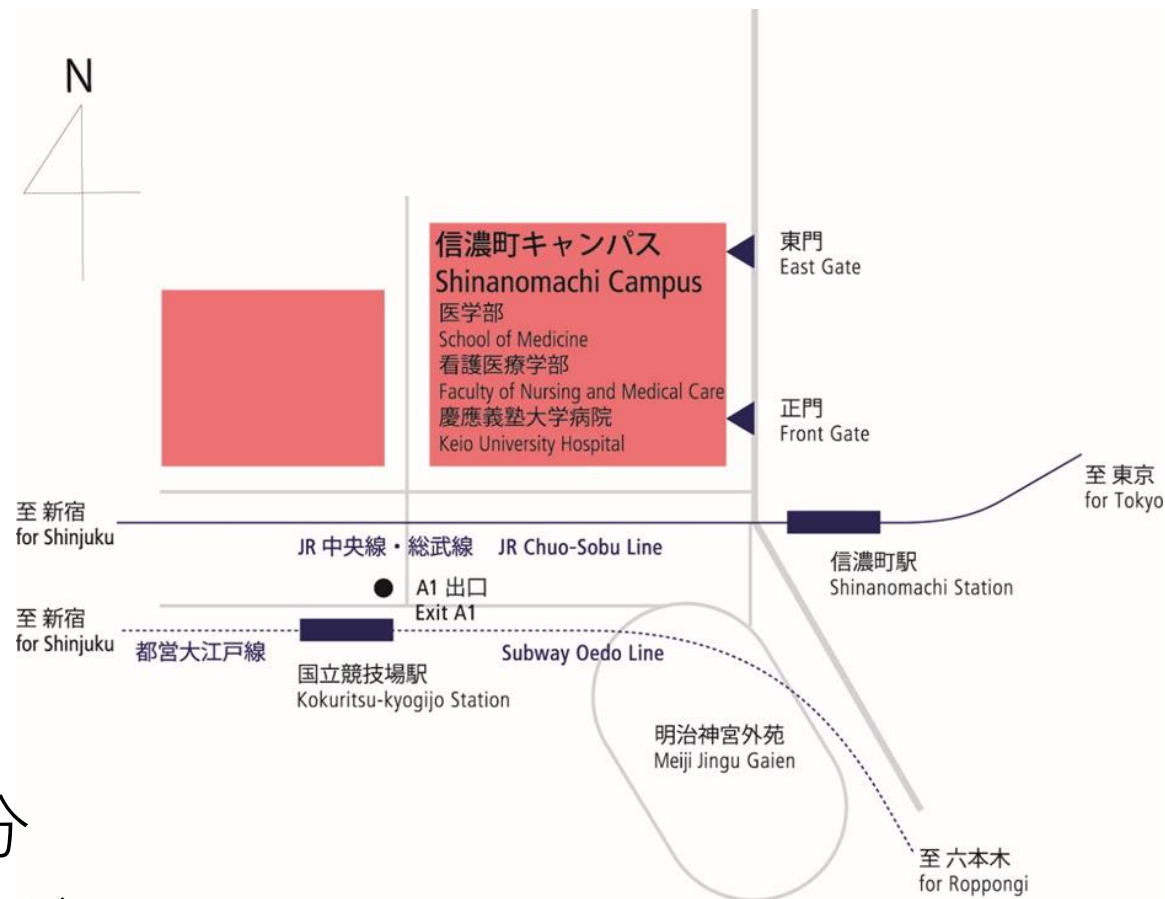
N

信濃町キャンパス
Shinanomachi Campus
医学部
School of Medicine
看護医療学部
Faculty of Nursing and Medical Care
慶應義塾大学病院
Keio University Hospital

東門
East Gate

正門
Front Gate

至 東京
for Tokyo

至 新宿
for Shinjuku

JR 中央線・総武線 JR Chuo-Sobu Line

信濃町駅
Shinanomachi Station

A1 出口
Exit A1

至 新宿
for Shinjuku

都営大江戸線

Subway Oedo Line

国立競技場駅
Kokuritsu-kyogijo Station

明治神宮外苑
Meiji Jingu Gaien

至 六本木
for Roppongi

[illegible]